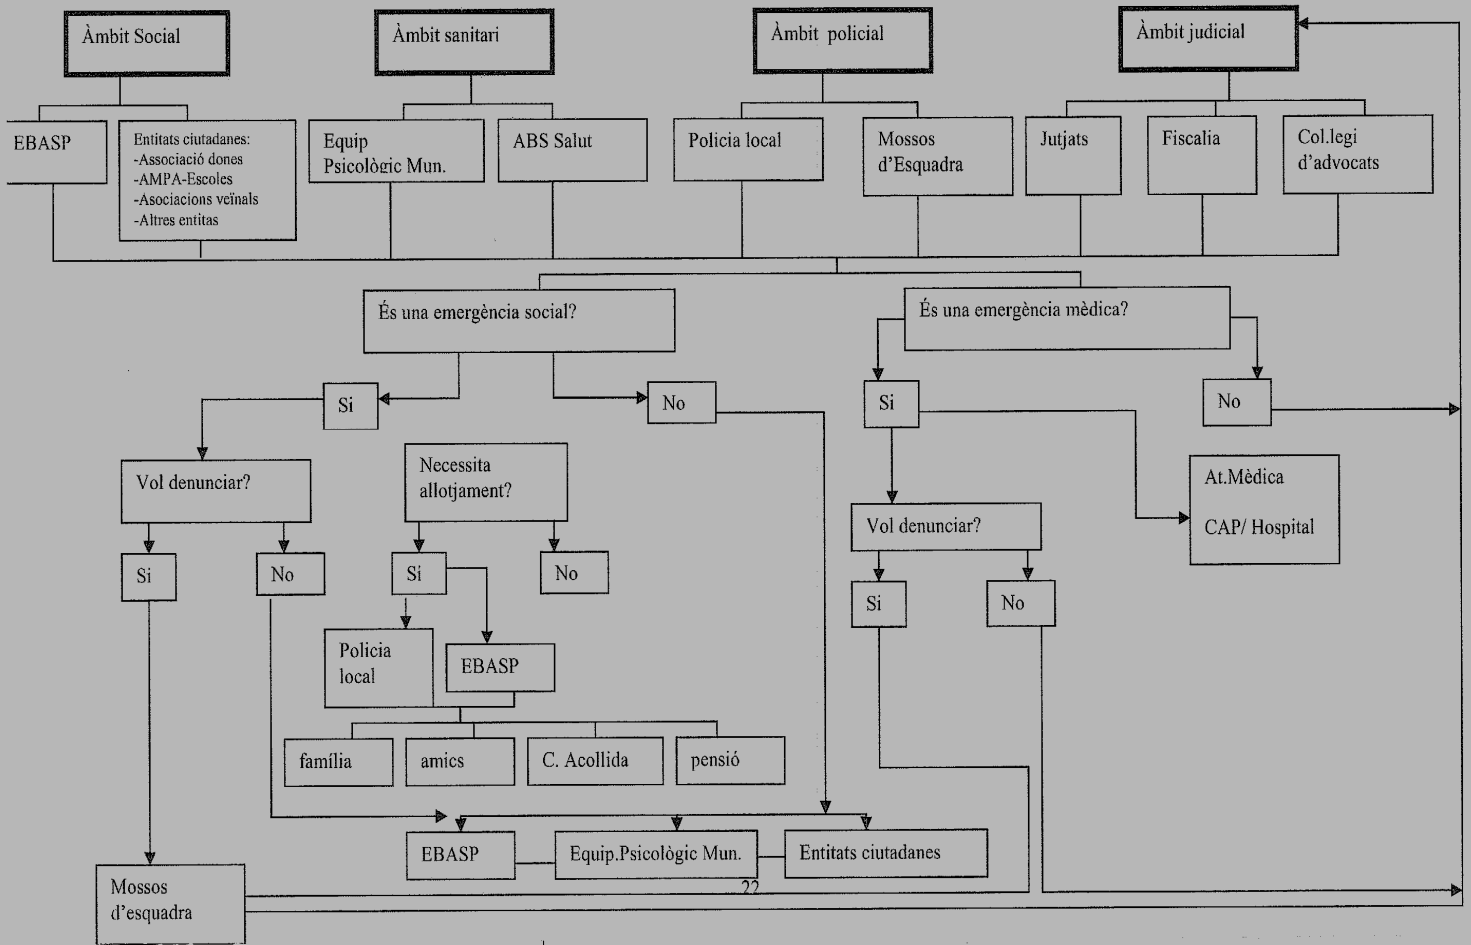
Àmbit Social

Àmbit sanitari

Àmbit policial

Àmbit judicial

EBASP

Entitats ciutadanes:
-Associació dones
-AMPA-Escoles
-Asociacions veïnals
-Altres entitats

Equip Psicològic Mun.

ABS Salut

Policia local

Mossos d'Esquadra

Jutjats

Fiscalia

Col.legi d'advocats

És una emergència social?

És una emergència mèdica?

Si

No

Si

No

Vol denunciar?

Necessita allotjament?

At.Mèdica

CAP/ Hospital

Vol denunciar?

Si

No

Si

No

Si

No

Policia local

EBASP

família

amics

C. Acollida

pensió

EBASP

Equip.Psicològic Mun.

Entitats ciutadanes

Mossos d'esquadra

22